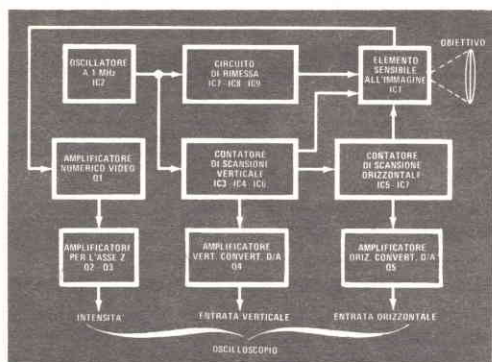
OSCILLATORE A 1 MHz IC2

CIRCUITO DI RIMESSA IC7 IC8 IC9

ELEMENTO SENSIBILE ALL'IMMAGINE IC1

OBIETTIVO

AMPLIFICATORE NUMERICO VIDEO Q1

CONTATORE DI SCANSIONI VERTICALI IC3 IC4 IC6

CONTATORE DI SCANSIONE ORIZZONTALI IC5 IC7

AMPLIFICATORE PER L'ASSE Z Q2 Q3

AMPLIFICATORE VERT. CONVERT. D/A Q4

AMPLIFICATORE ORIZ. CONVERT. D/A Q5

INTENSITA'

ENTRATA VERTICALE

ENTRATA ORIZZONTALE

OSCILLOSCOPIO